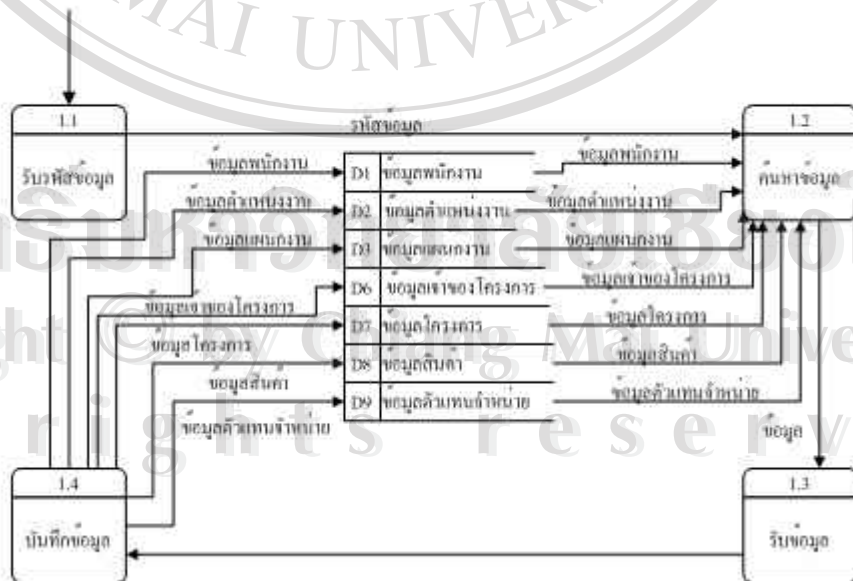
AI UNIVER

1.1
รับรหัสข้อมูล

รหัสข้อมูล

1.2
ค้นหาข้อมูล

ข้อมูลพนักงาน
D1 ข้อมูลพนักงาน
ข้อมูลพนักงาน

ข้อมูลตำแหน่งงาน
D2 ข้อมูลตำแหน่งงาน
ข้อมูลตำแหน่งงาน

ข้อมูลแผนกงาน
D3 ข้อมูลแผนกงาน
ข้อมูลแผนกงาน

ข้อมูลเจ้าของโครงการ
D6 ข้อมูลเจ้าของโครงการ
ข้อมูลเจ้าของโครงการ

ข้อมูลโครงการ
D7 ข้อมูลโครงการ
ข้อมูลโครงการ

ข้อมูลสินค้า
D8 ข้อมูลสินค้า
ข้อมูลสินค้า

ข้อมูลตัวแทนจำหน่าย
D9 ข้อมูลตัวแทนจำหน่าย
ข้อมูลตัวแทนจำหน่าย

ข้อมูล

1.4
บันทึกข้อมูล

1.3
รับข้อมูล

ลิขสิทธิ์มหาวิทยาลัยเชียงใหม่
Copyright © by Chiang Mai University
All rights reserved